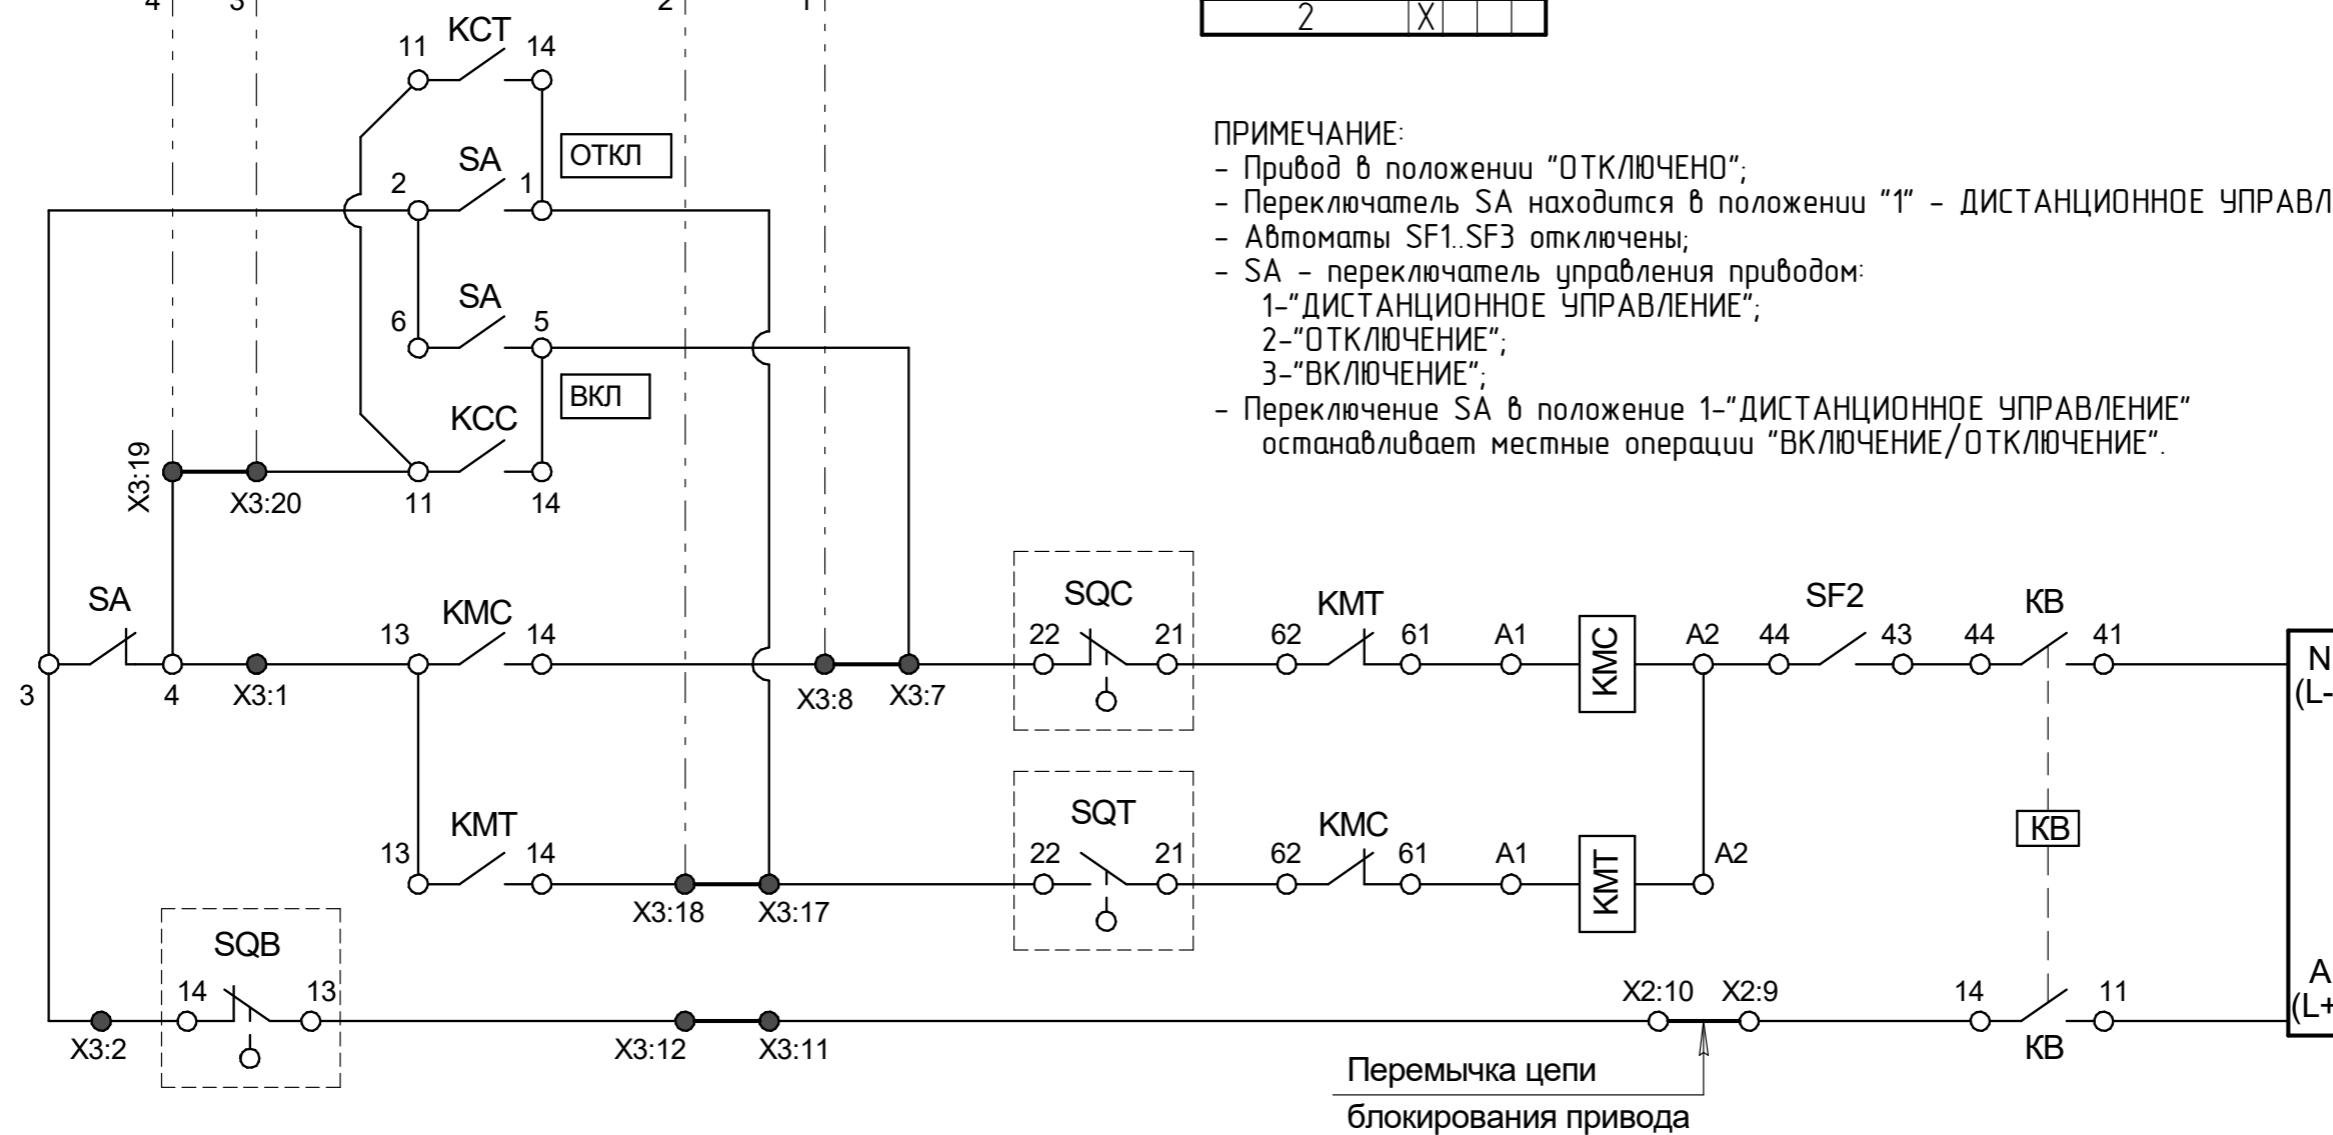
4 3 2 1

2 X

11 KCT 14

SA ОТКЛ

2 1

SA

6 5

ВКЛ

KCC

X3:19

X3:20 11 14

ПРИМЕЧАНИЕ:
- Привод в положении "ОТКЛЮЧЕНО";
- Переключатель SA находится в положении "1" - ДИСТАНЦИОННОЕ УПРАВЛ
- Автоматы SF1..SF3 отключены;
- SA - переключатель управления приводом:
1-"ДИСТАНЦИОННОЕ УПРАВЛЕНИЕ";
2-"ОТКЛЮЧЕНИЕ";
3-"ВКЛЮЧЕНИЕ";
- Переключение SA в положение 1-"ДИСТАНЦИОННОЕ УПРАВЛЕНИЕ" останавливает местные операции "ВКЛЮЧЕНИЕ/ОТКЛЮЧЕНИЕ".

SA

3 4 X3:1

13 KMC 14

X3:8 X3:7

SQC

22 21

KMT

62 61

A1 KMC A2

44 SF2 43

44 KB 41

N (L-

13 KMT 14

X3:18 X3:17

SQT

22 21

KMC

62 61

A1 KMT A2

KB

SQB

14 13

X3:2

X3:12 X3:11

X2:10 X2:9

14 11

KB

A (L+

Перемычка цепи
блокирования привода